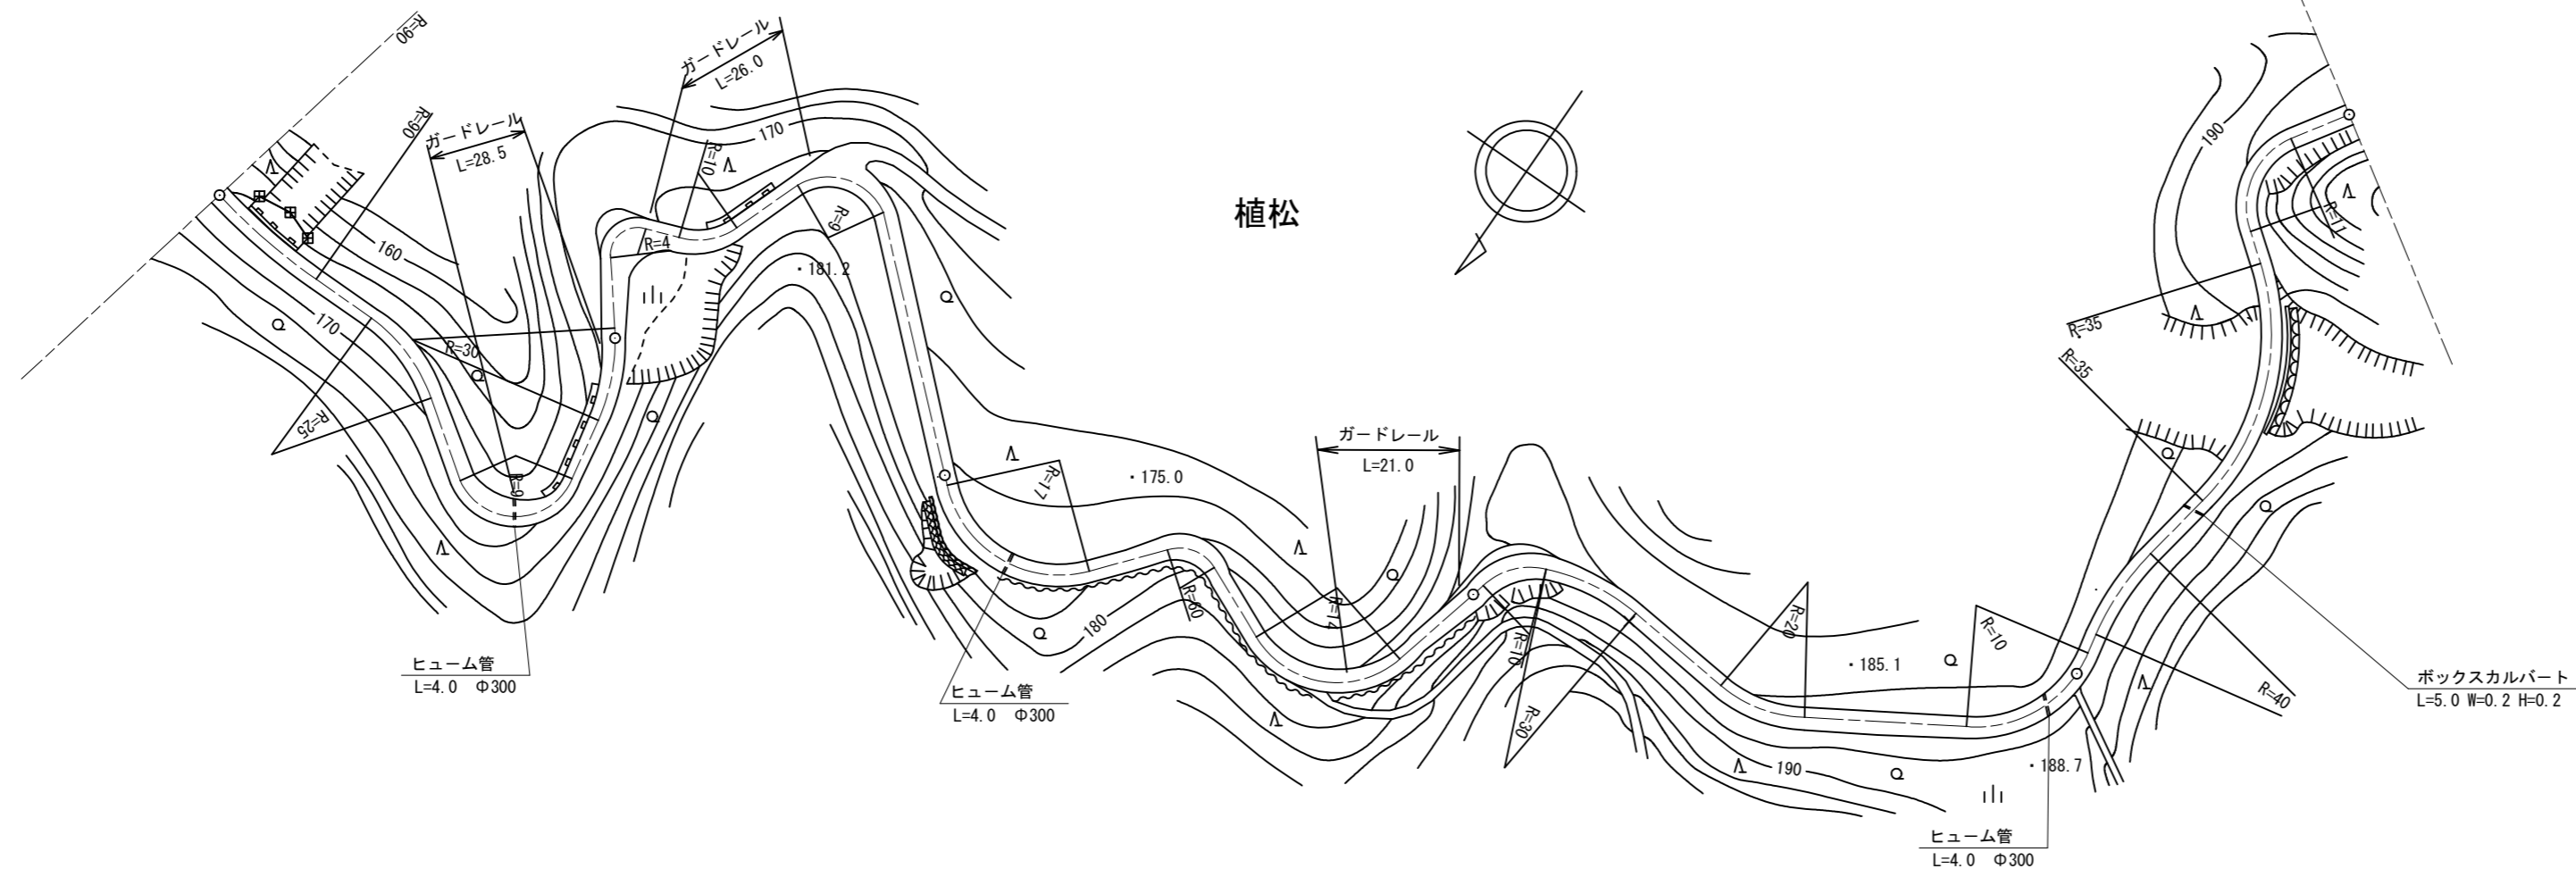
R=90

ガードレール
L=26.0

植松

R=90
ガードレール
L=28.5

170
R=10
R=4
R=9
・181.2
160
190
R=35
R=35
170
R=30
R=25
R=6
R=17
・175.0
ガードレール
L=21.0
R=30
R=14
R=10
R=20
R=10
180
・185.1
R=30
R=40
190
・188.7

ヒューム管
L=4.0 Φ300

ヒューム管
L=4.0 Φ300

ボックスカルバート
L=5.0 W=0.2 H=0.2

ヒューム管
L=4.0 Φ300